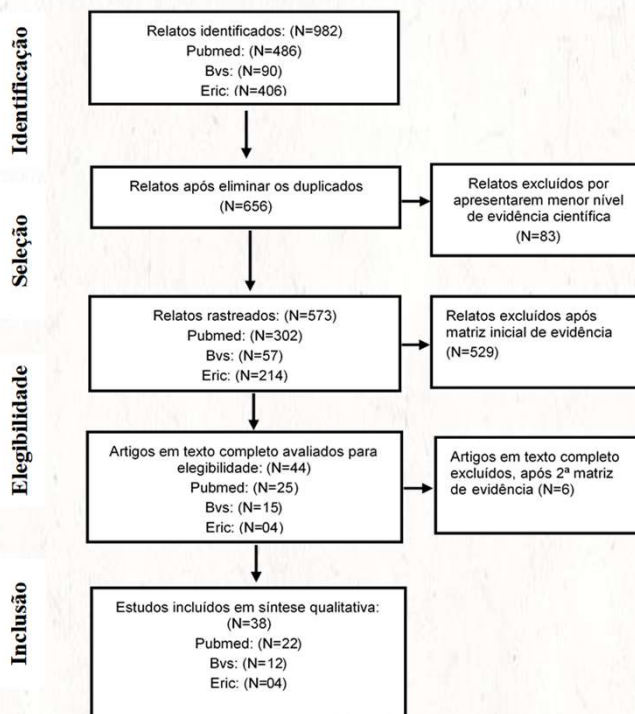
Identificação

Relatos identificados: (N=982)
Pubmed: (N=486)
Bvs: (N=90)
Eric: (N=406)

Seleção

Relatos após eliminar os duplicados (N=656)

Relatos excluídos por apresentarem menor nível de evidência científica (N=83)

Elegibilidade

Relatos rastreados: (N=573)
Pubmed: (N=302)
Bvs: (N=57)
Eric: (N=214)

Relatos excluídos após matriz inicial de evidência (N=529)

Artigos em texto completo avaliados para elegibilidade: (N=44)
Pubmed: (N=25)
Bvs: (N=15)
Eric: (N=04)

Artigos em texto completo excluídos, após 2ª matriz de evidência (N=6)

Inclusão

Estudos incluídos em síntese qualitativa: (N=38)
Pubmed: (N=22)
Bvs: (N=12)
Eric: (N=04)